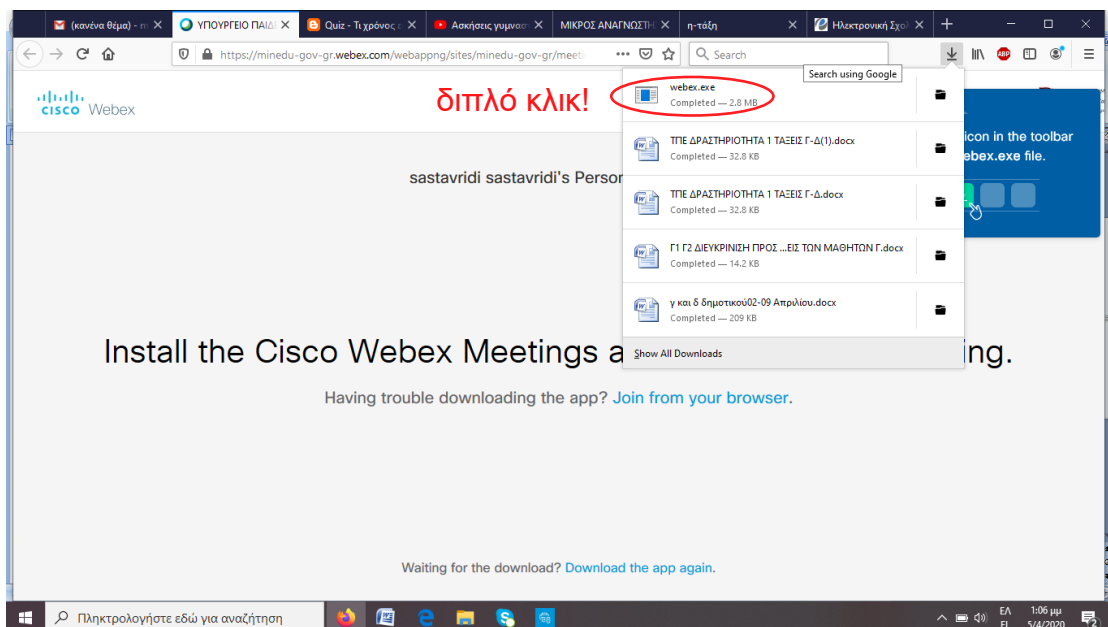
(κανένα θέμα) - m ✕ | ΥΠΟΥΡΓΕΙΟ ΠΑΙΔΙ ✕ | Quiz - Τι χρόνος ε ✕ | Ασκήσεις γυμναστ ✕ | ΜΙΚΡΟΣ ΑΝΑΓΝΩΣΤΗ ✕ | η-τάξη ✕ | Ηλεκτρονική Σχολ ✕ | +

https://minedu-gov-gr.webex.com/webappng/sites/minedu-gov-gr/meeti ••• Search

Search using Google

cisco Webex

διπλό κλικ!

webex.exe
Completed — 2.8 MB

ΤΠΕ ΔΡΑΣΤΗΡΙΟΤΗΤΑ 1 ΤΑΞΕΙΣ Γ-Δ(1).docx
Completed — 32.8 KB

ΤΠΕ ΔΡΑΣΤΗΡΙΟΤΗΤΑ 1 ΤΑΞΕΙΣ Γ-Δ.docx
Completed — 32.8 KB

Γ1 Γ2 ΔΙΕΥΚΡΙΝΙΣΗ ΠΡΟΣ ...ΕΙΣ ΤΩΝ ΜΑΘΗΤΩΝ Γ.docx
Completed — 14.2 KB

γ και δ δημοτικού02-09 Απριλίου.docx
Completed — 209 KB

Show All Downloads

icon in the toolbar
ebex.exe file.

sastavridi sastavridi's Persor

Install the Cisco Webex Meetings a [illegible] ing.

Having trouble downloading the app? Join from your browser.

Waiting for the download? Download the app again.

Πληκτρολογήστε εδώ για αναζήτηση

ΕΛ
EL
1:06 μμ
5/4/2020